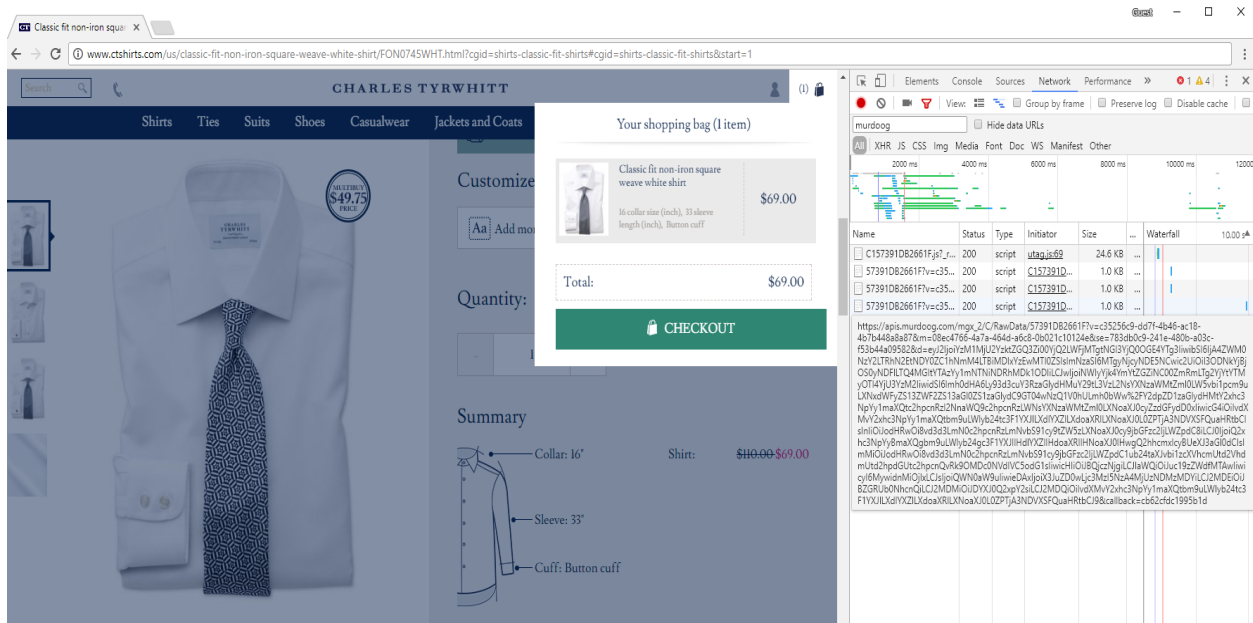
Classic fit non-iron squa ×

Guest

www.ctshirts.com/us/classic-fit-non-iron-square-weave-white-shirt/FON0745WHT.html?cgid=shirts-classic-fit-shirts#cgid=shirts-classic-fit-shirts&start=1

Search

CHARLES TYRWHITT

(1)

Shirts Ties Suits Shoes Casualwear Jackets and Coats

MULTIBUY $49.75 PRICE

Customize

Aa Add mo

Quantity:

1

Summary

Collar: 16"

Shirt: $110.00 $69.00

Sleeve: 33"

Cuff: Button cuff

Your shopping bag (1 item)

Classic fit non-iron square weave white shirt

$69.00

16 collar size (inch), 33 sleeve length (inch), Button cuff

Total: $69.00

CHECKOUT

Elements Console Sources Network Performance » 1 4 ⋮ ×

View: Group by frame Preserve log Disable cache

murdoog Hide data URLs

All XHR JS CSS Img Media Font Doc WS Manifest Other

2000 ms 4000 ms 6000 ms 8000 ms 10000 ms 12000

| Name | Status | Type | Initiator | Size | ... | Waterfall | 10.00 s |
|---|---|---|---|---|---|---|---|
| C157391DB2661F.js?_r... | 200 | script | utag.js:69 | 24.6 KB | ... | | |
| 57391DB2661F?v=c35... | 200 | script | C157391D... | 1.0 KB | ... | | |
| 57391DB2661F?v=c35... | 200 | script | C157391D... | 1.0 KB | ... | | |
| 57391DB2661F?v=c35... | 200 | script | C157391D... | 1.0 KB | ... | | |

https://apis.murdoog.com/mgx_2/C/RawData/57391DB2661F?v=c35256c9-dd7f-4b46-ac18-4b7b448a8a87&m=08ec4766-4a7a-464d-a6c8-0b021c10124e&se=783db0c9-241e-480b-a03c-f53b44a09582&d=eyJ2IjoiYzM1MjU2YzktZGQ3Zi00YjQ2LWFjMTgtNGI3YjQ0OGE4YTg3IiwibSI6IjA4ZWM0NzY2LTRhN2EtNDY0ZC1hNmM4LTBiMDIxYzEwMTI0ZSIsImNzaSI6MTgyNjcyNDE5NCwic2UiOiI3ODNkYjBjOS0yNDFlLTQ4MGItYTAzYy1mNTNiNDRhMDk1ODIiLCJwIjoiNWIyYjk4YmYtZGZlNC00ZmRmLTg2YjYtYTMyOTI4YjU3YzM2IiwidSI6Imh0dHA6Ly93d3cuY3RzaGlydHMuY29tL3VzL2NsYXNzaWMtZml0LW5vbi1pcm9uLXNxdWFyZS13ZWF2ZS13aGl0ZS1zaGlydC9GT04wNzQ1V0hULmh0bWw%2FY2dpZD1zaGlydHMtY2xhc3NpYy1maXQtc2hpcnRzI2NnaWQ9c2hpcnRzLWNsYXNzaWMtZml0LXNoaXJ0cyZzdGFydD0xIiwicG4iOiIvdXMvY2xhc3NpYy1maXQtbm9uLWlyb24tc3F1YXJlLXdlYXZlLXdoaXRlLXNoaXJ0L0ZPTjA3NDVXSFQuaHRtbCIsInliOiJodHRwOi8vd3d3LmN0c2hpcnRzLmNvbS91cy9tZW5zLXNoaXJ0cy9jbGFzc2ljLWZpdC8iLCJ0IjoiQ2xhc3NpYy1maXQgbm9uLWlyb24gc3F1YXJlIHdlYXZlIHdoaXRlIHNoaXJ0IHwgQ2hhcmxlcyBUeXJ3aGl0dCIsImMiOiJodHRwOi8vd3d3LmN0c2hpcnRzLmNvbS91cy9jbGFzc2ljLWZpdC1ub24taXJvbi1zcXVhcmUtd2VhdmUtd2hpdGUtc2hpcnQvRk9OMDc0NVdIVC5odG1sIiwicHIiOiJBQjczQzlCMTAwQjIiLCJlaWQiOiJuc19zZWdfMTAwIiwicyI6MywidnMiOjlxLCJsIjoiQWN0aW9uIiwiZSI6IkFkZFRvQmFnIiwiYSI6IkNsYXNzaWMtZml0IG5vbi1pcm9uIHNxdWFyZSB3ZWF2ZSB3aGl0ZSBzaGlydCIsImNhIjoiQ2xhc3NpYy1maXQtbm9uLWlyb24tc3F1YXJlLXdlYXZlLXdoaXRlLXNoaXJ0L0ZPTjA3NDVXSFQuaHRtbCJ9&callback=cb62cfdc1995b1d